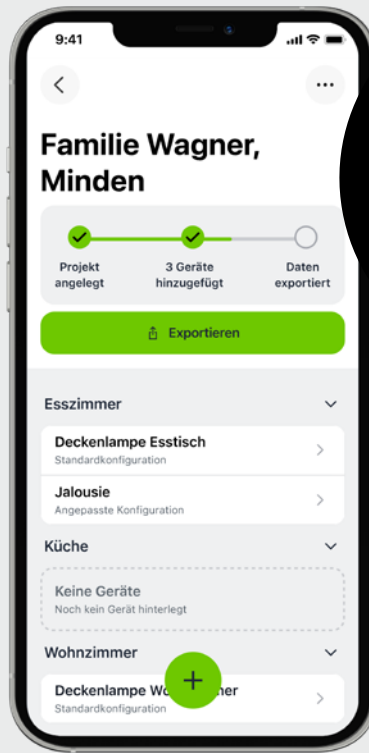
9:41

Familie Wagner, Minden

Projekt angelegt

3 Geräte hinzugefügt

Daten exportiert

Exportieren

Esszimmer

Deckenlampe Esstisch
Standardkonfiguration

Jalousie
Angepasste Konfiguration

Küche

Keine Geräte
Noch kein Gerät hinterlegt

Wohnzimmer

Deckenlampe Wo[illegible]er
Standardkonfiguration